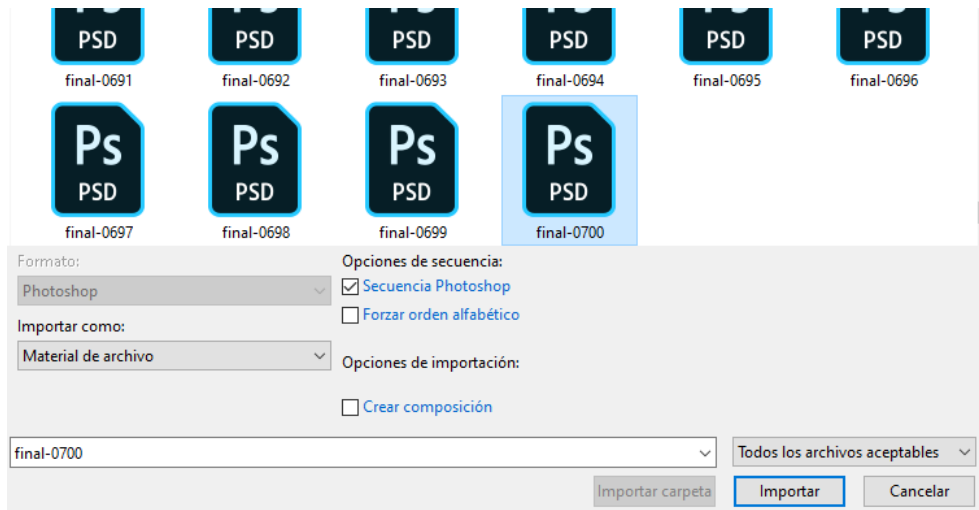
PSD
final-0691
PSD
final-0692
PSD
final-0693
PSD
final-0694
PSD
final-0695
PSD
final-0696
Ps
PSD
final-0697
Ps
PSD
final-0698
Ps
PSD
final-0699
Ps
PSD
final-0700

Formato:
Photoshop
Importar como:
Material de archivo

Opciones de secuencia:
Secuencia Photoshop
Forzar orden alfabético

Opciones de importación:
Crear composición

final-0700
Todos los archivos aceptables
Importar carpeta
Importar
Cancelar